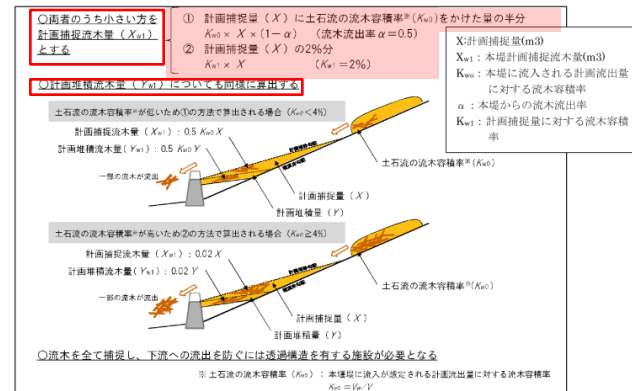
○両者のうち小さい方を計画捕捉流木量（$X_{w1}$）とする

① 計画捕捉量（X）に土石流の流木容積率※（$K_{w0}$）をかけた量の半分
$K_{w0}$ × X ×（1－α）　（流木流出率 α＝0.5）
② 計画捕捉量（X）の2%分
$K_{w1}$ × X　　　　　（$K_{w1}$＝2%）

X:計画捕捉量(m3)
$X_{w1}$：本堤計画捕捉流木量(m3)
$K_{w0}$：本堤に流入される計画流出量に対する流木容積率
α：本堤からの流木流出率
$K_{w1}$：計画捕捉量に対する流木容積率

○計画堆積流木量（$Y_{w1}$）についても同様に算出する

土石流の流木容積率※が低いため①の方法で算出される場合（$K_{w0}$＜4%）
計画捕捉流木量（$X_{w1}$）：0.5 $K_{w0}$ X
計画堆積流木量（$Y_{w1}$）：0.5 $K_{w0}$ Y
一部の流木が流出
土石流の流木容積率※（$K_{w0}$）
計画捕捉量（X）
計画堆積量（Y）

土石流の流木容積率※が高いため②の方法で算出される場合（$K_{w0}$≧4%）
計画捕捉流木量（$X_{w1}$）：0.02 X
計画堆積流木量（$Y_{w1}$）：0.02 Y
一部の流木が流出
土石流の流木容積率※（$K_{w0}$）
計画捕捉量（X）
計画堆積量（Y）

○流木を全て捕捉し、下流への流出を防ぐには透過構造を有する施設が必要となる

※ 土石流の流木容積率（$K_{w0}$）：本堤に流入が想定される計画流出量に対する流木容積率
$K_{w0}$＝$V_{w}$/V